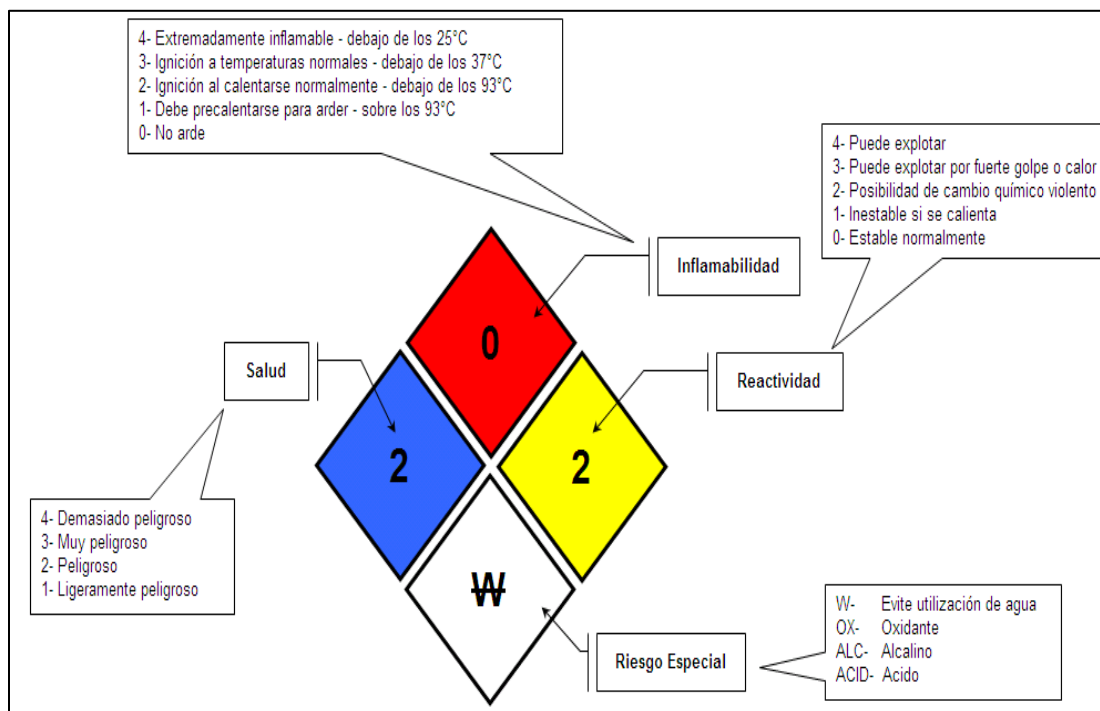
4- Extremadamente inflamable - debajo de los 25°C
3- Ignición a temperaturas normales - debajo de los 37°C
2- Ignición al calentarse normalmente - debajo de los 93°C
1- Debe precalentarse para arder - sobre los 93°C
0- No arde

4- Puede explotar
3- Puede explotar por fuerte golpe o calor
2- Posibilidad de cambio químico violento
1- Inestable si se calienta
0- Estable normalmente

Inflamabilidad

0

Salud

Reactividad

2

2

4- Demasiado peligroso
3- Muy peligroso
2- Peligroso
1- Ligeramente peligroso

W

W- Evite utilización de agua
OX- Oxidante
ALC- Alcalino
ACID- Acido

Riesgo Especial